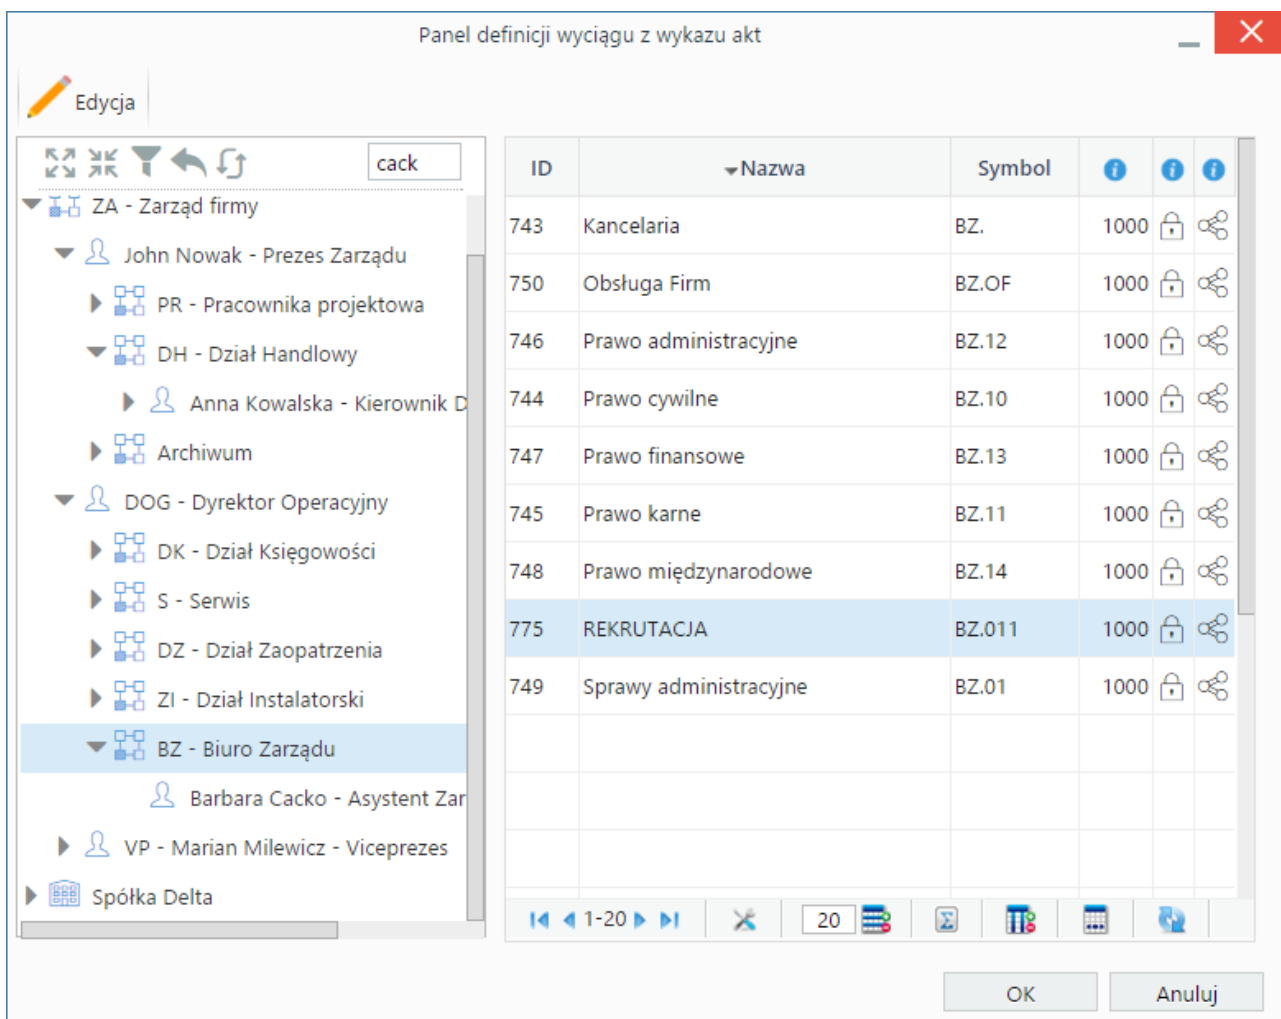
Panel definicji wyciągu z wykazu akt

Edycja

cack

ZA - Zarząd firmy
John Nowak - Prezes Zarządu
PR - Pracownika projektowa
DH - Dział Handlowy
Anna Kowalska - Kierownik D
Archiwum
DOG - Dyrektor Operacyjny
DK - Dział Księgowości
S - Serwis
DZ - Dział Zaopatrzenia
ZI - Dział Instalatorski
BZ - Biuro Zarządu
Barbara Cacko - Asystent Zar
VP - Marian Milewicz - Viceprezes
Spółka Delta

| ID | Nazwa | Symbol | | | |
|---|---|---|---|---|---|
| 743 | Kancelaria | BZ. | 1000 | | |
| 750 | Obsługa Firm | BZ.OF | 1000 | | |
| 746 | Prawo administracyjne | BZ.12 | 1000 | | |
| 744 | Prawo cywilne | BZ.10 | 1000 | | |
| 747 | Prawo finansowe | BZ.13 | 1000 | | |
| 745 | Prawo karne | BZ.11 | 1000 | | |
| 748 | Prawo międzynarodowe | BZ.14 | 1000 | | |
| 775 | REKRUTACJA | BZ.011 | 1000 | | |
| 749 | Sprawy administracyjne | BZ.01 | 1000 | | |

1-20 20

OK Anuluj